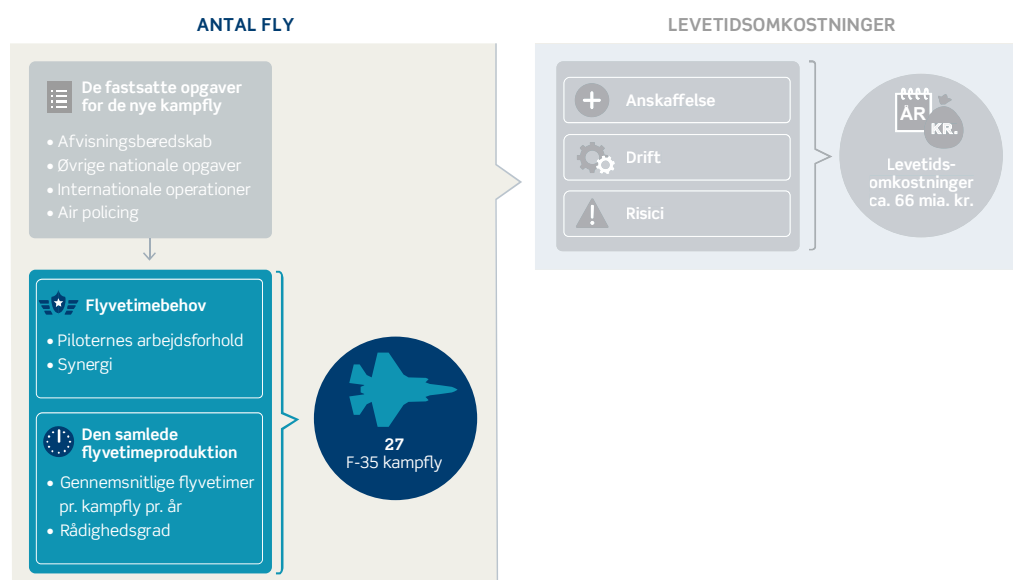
ANTAL FLY

De fastsatte opgaver for de nye kampfly

• Afvisningsberedskab
• Øvrige nationale opgaver
• Internationale operationer
• Air policing

Flyvetimebehov

• Piloternes arbejdsforhold
• Synergi

Den samlede flyvetimeproduktion

• Gennemsnitlige flyvetimer pr. kampfly pr. år
• Rådighedsgrad

27
F-35 kampfly

LEVETIDSOMKOSTNINGER

Anskaffelse

Drift

Risici

ÅR
KR.

Levetids-omkostninger ca. 66 mia. kr.